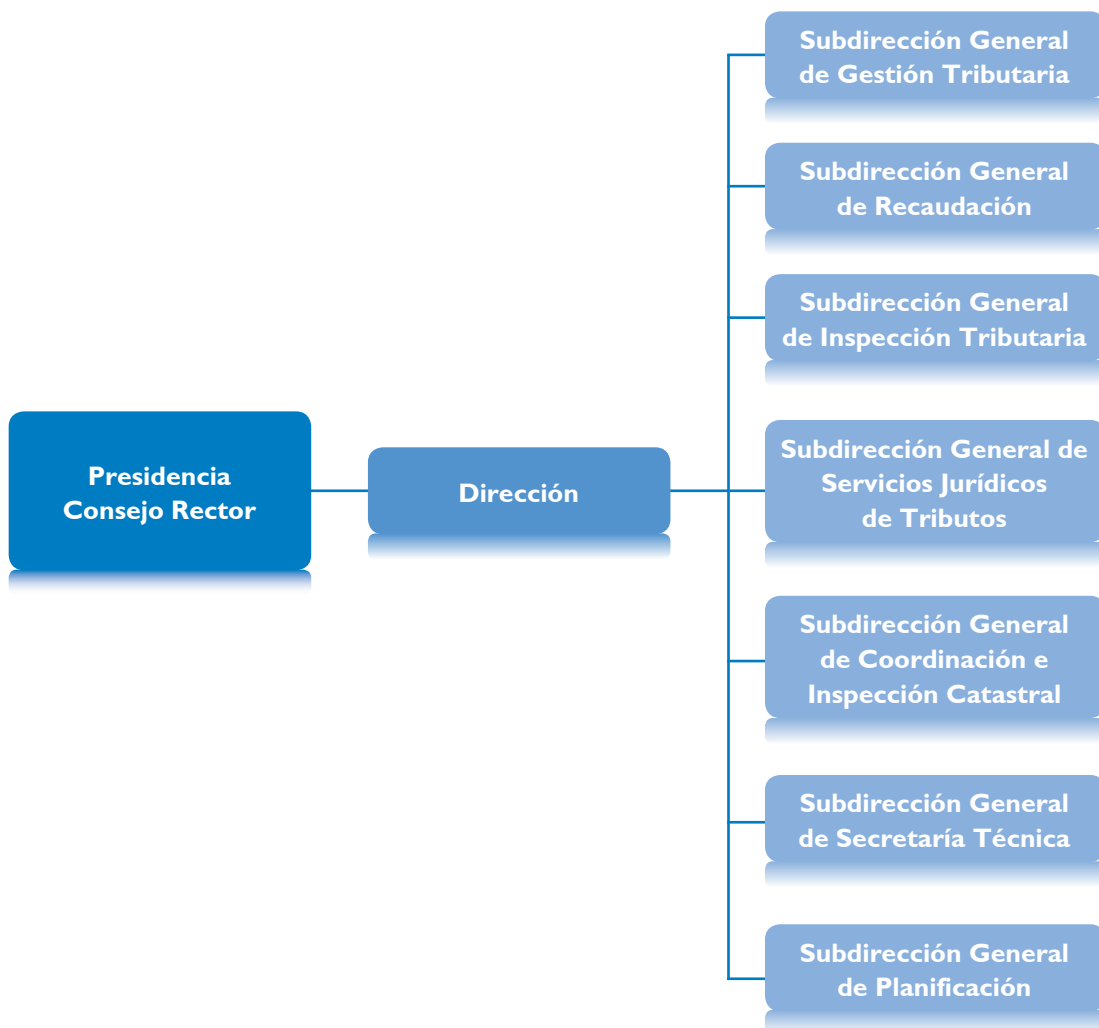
Presidencia Consejo Rector

Dirección

Subdirección General de Gestión Tributaria

Subdirección General de Recaudación

Subdirección General de Inspección Tributaria

Subdirección General de Servicios Jurídicos de Tributos

Subdirección General de Coordinación e Inspección Catastral

Subdirección General de Secretaría Técnica

Subdirección General de Planificación